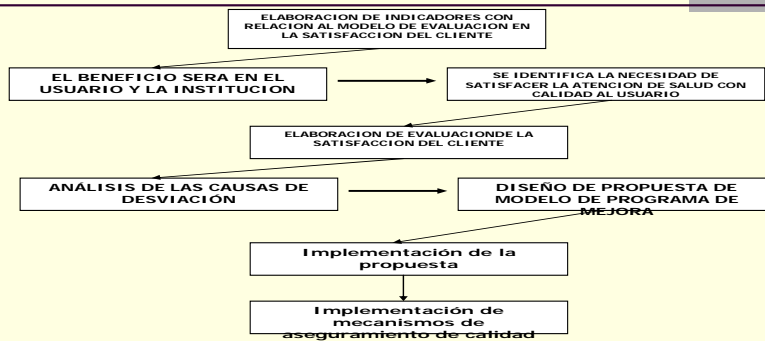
ELABORACION DE INDICADORES CON RELACION AL MODELO DE EVALUACION EN LA SATISFACCION DEL CLIENTE

EL BENEFICIO SERA EN EL USUARIO Y LA INSTITUCION

SE IDENTIFICA LA NECESIDAD DE SATISFACER LA ATENCION DE SALUD CON CALIDAD AL USUARIO

ELABORACION DE EVALUACIONDE LA SATISFACCION DEL CLIENTE

ANÁLISIS DE LAS CAUSAS DE DESVIACIÓN

DISEÑO DE PROPUESTA DE MODELO DE PROGRAMA DE MEJORA

Implementación de la propuesta

Implementación de mecanismos de aseguramiento de calidad